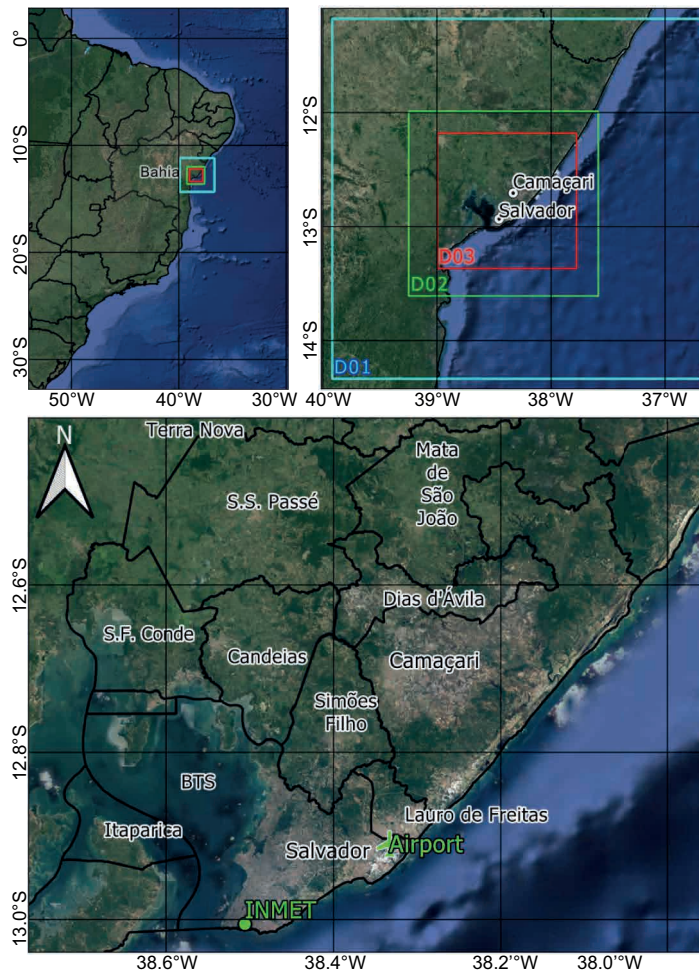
0°
10°S
20°S
30°S
Bahia
50°W 40°W 30°W

12°S
13°S
14°S
Camaçari
Salvador
D03
D02
D01
40°W 39°W 38°W 37°W

N
Terra Nova
Mata de São João
S.S. Passé
12.6°S
Dias d'Ávila
S.F. Conde
Candeias
Camaçari
Simões Filho
12.8°S
BTS
Lauro de Freitas
Itaparica
Salvador
Airport
INMET
13.0°S
38.6°W 38.4°W 38.2°W 38.0°W